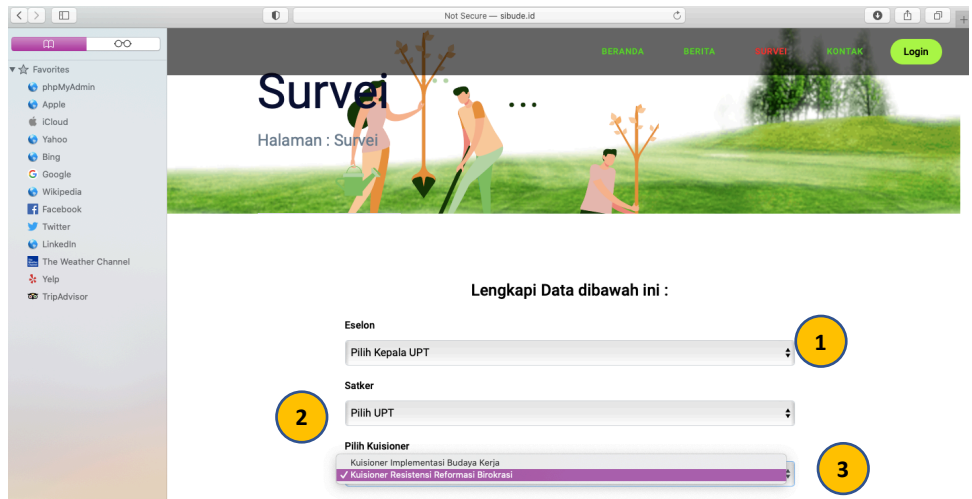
Not Secure — sibude.id

Favorites
phpMyAdmin
Apple
iCloud
Yahoo
Bing
Google
Wikipedia
Facebook
Twitter
LinkedIn
The Weather Channel
Yelp
TripAdvisor

BERANDA BERITA SURVEI KONTAK Login

Survei

Halaman : Survei

Lengkapi Data dibawah ini :

Eselon

Pilih Kepala UPT

1

Satker

2

Pilih UPT

Pilih Kuisioner

Kuisioner Implementasi Budaya Kerja
✓ Kuisioner Resistensi Reformasi Birokrasi

3